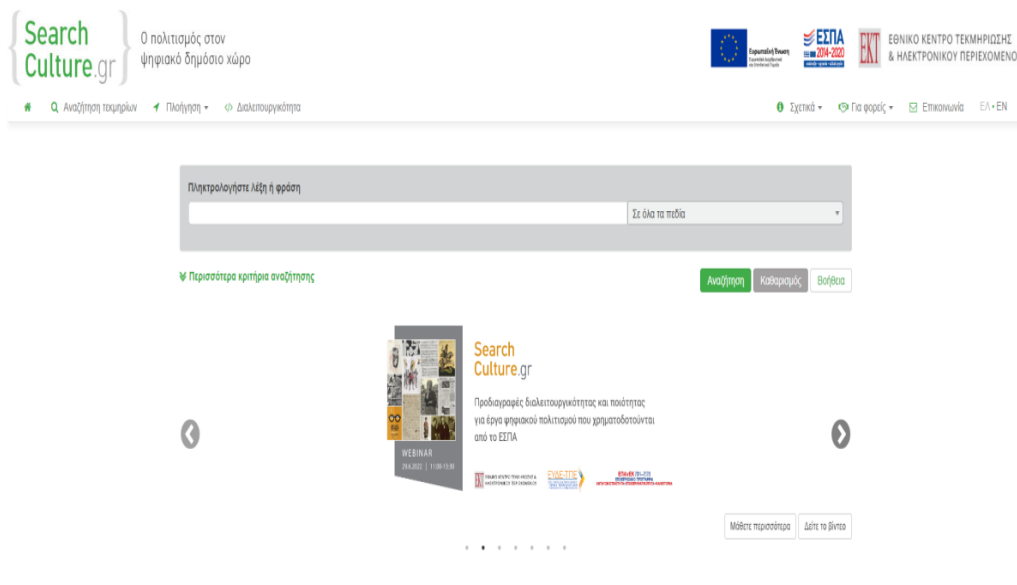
Search Culture.gr

Ο πολιτισμός στον ψηφιακό δημόσιο χώρο

Ευρωπαϊκή Ένωση

ΕΣΠΑ 2014-2020

ΕΚΤ ΕΘΝΙΚΟ ΚΕΝΤΡΟ ΤΕΚΜΗΡΙΩΣΗΣ & ΗΛΕΚΤΡΟΝΙΚΟΥ ΠΕΡΙΕΧΟΜΕΝΟΥ

Αναζήτηση τεκμηρίων Πλοήγηση Διαλειτουργικότητα

Σχετικά Για φορείς Επικοινωνία ΕΛ • EN

Πληκτρολογήστε λέξη ή φράση

Σε όλα τα πεδία

Περισσότερα κριτήρια αναζήτησης

Αναζήτηση Καθαρισμός Βοήθεια

WEBINAR
29.6.2022 | 11:00-13:00

Search Culture.gr

Προδιαγραφές διαλειτουργικότητας και ποιότητας για έργα ψηφιακού πολιτισμού που χρηματοδοτούνται από το ΕΣΠΑ

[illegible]

Μάθετε περισσότερα Δείτε το βίντεο